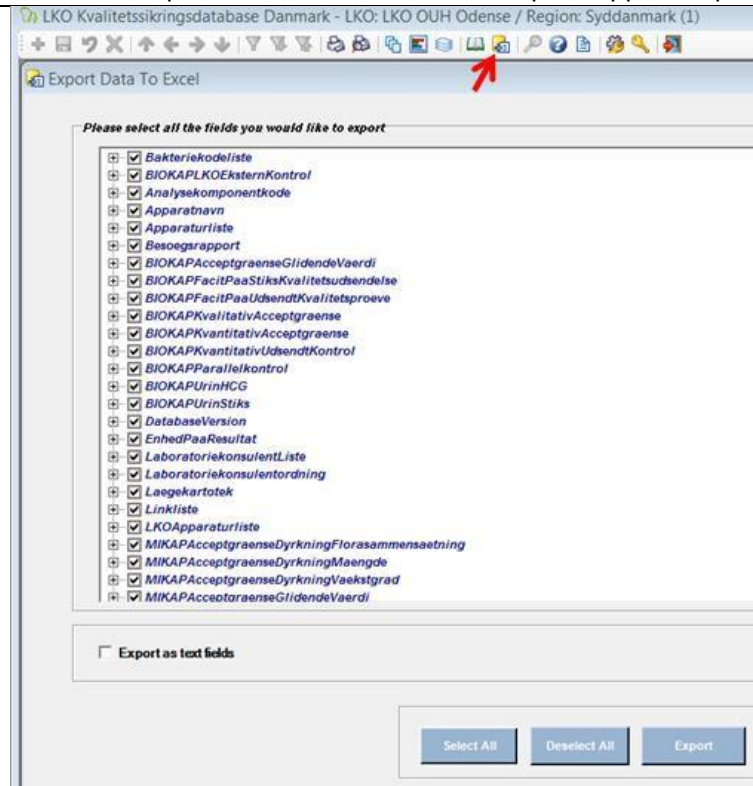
LKO Kvalitetssikringsdatabase Danmark - LKO: LKO OUH Odense / Region: Syddanmark (1)

Export Data To Excel

Please select all the fields you would like to export

Bakteriekodeliste
BIOKAPLKOEksternKontrol
Analysekomponentkode
Apparatnavn
Apparaturliste
Besoegsrapport
BIOKAPAcceptgraenseGlidendeVaerdi
BIOKAPFacitPaaStiksKvalitetsudsendelse
BIOKAPFacitPaaUdsendtKvalitetsproeve
BIOKAPKvalitativAcceptgraense
BIOKAPKvantitativAcceptgraense
BIOKAPKvantitativUdsendtKontrol
BIOKAPParallelkontrol
BIOKAPUrinHCG
BIOKAPUrinStiks
DatabaseVersion
EnhedPaaResultat
LaboratoriekonsulentListe
Laboratoriekonsulentordning
Laegekartotek
Linkliste
LKOApparaturliste
MIKAPAcceptgraenseDyrkningFlorasammensaetning
MIKAPAcceptgraenseDyrkningMaengde
MIKAPAcceptgraenseDyrkningVaekstgrad
MIKAPAcceptgraenseGlidendeVaerdi

Export as text fields

Select All
Deselect All
Export